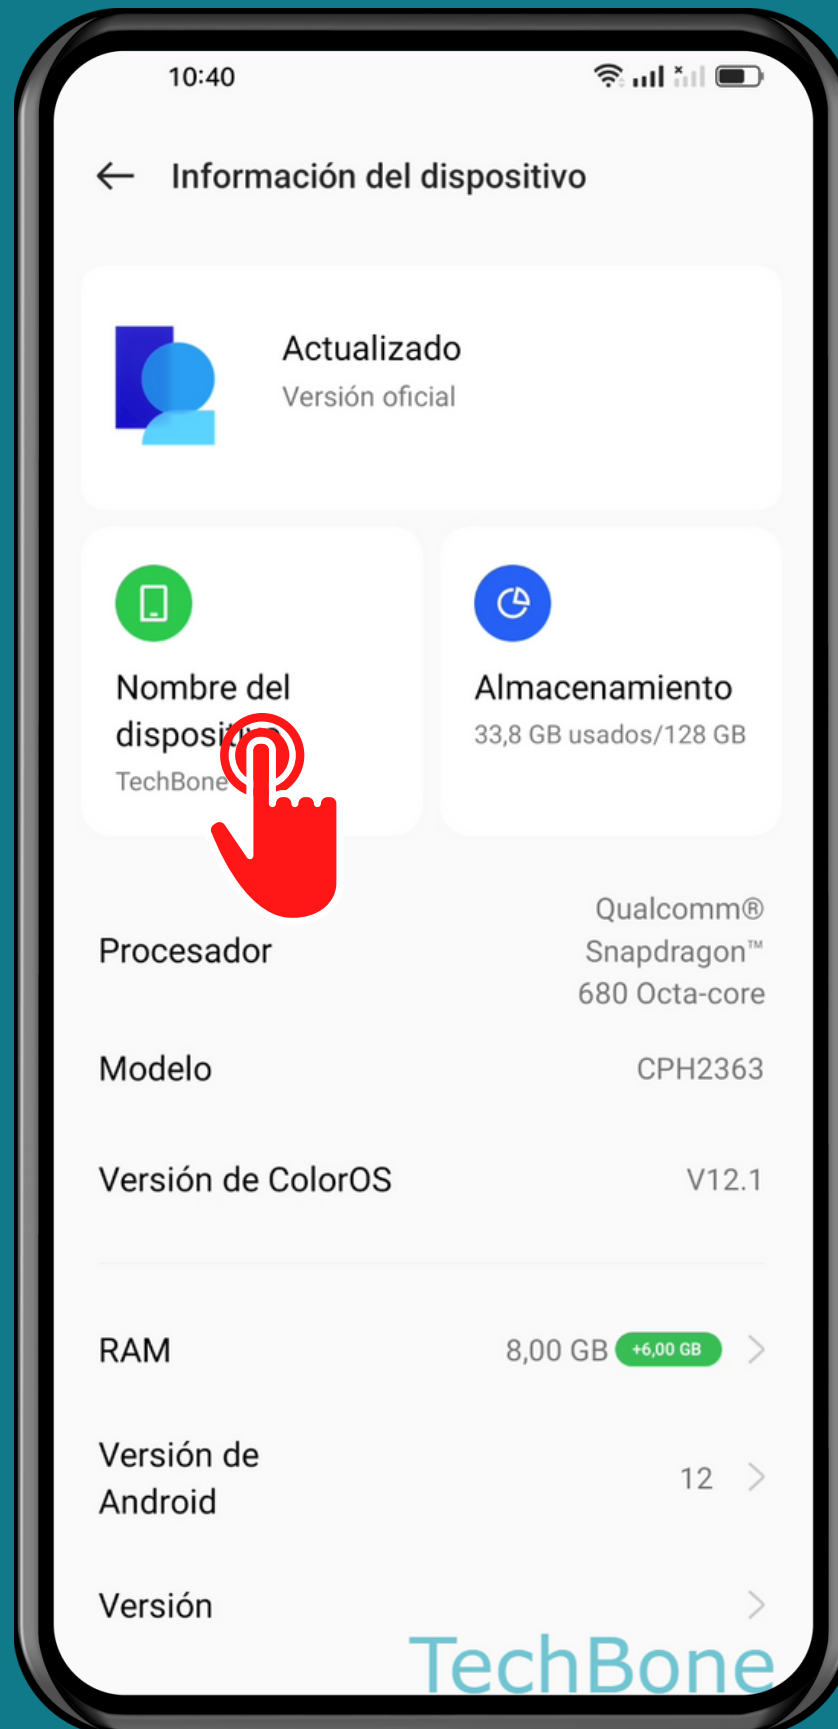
10:40

Información del dispositivo

Actualizado
Versión oficial

Nombre del disposit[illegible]
TechBone

Almacenamiento
33,8 GB usados/128 GB

Procesador
Qualcomm® Snapdragon™ 680 Octa-core

Modelo
CPH2363

Versión de ColorOS
V12.1

RAM
8,00 GB +6,00 GB

Versión de Android
12

Versión

TechBone